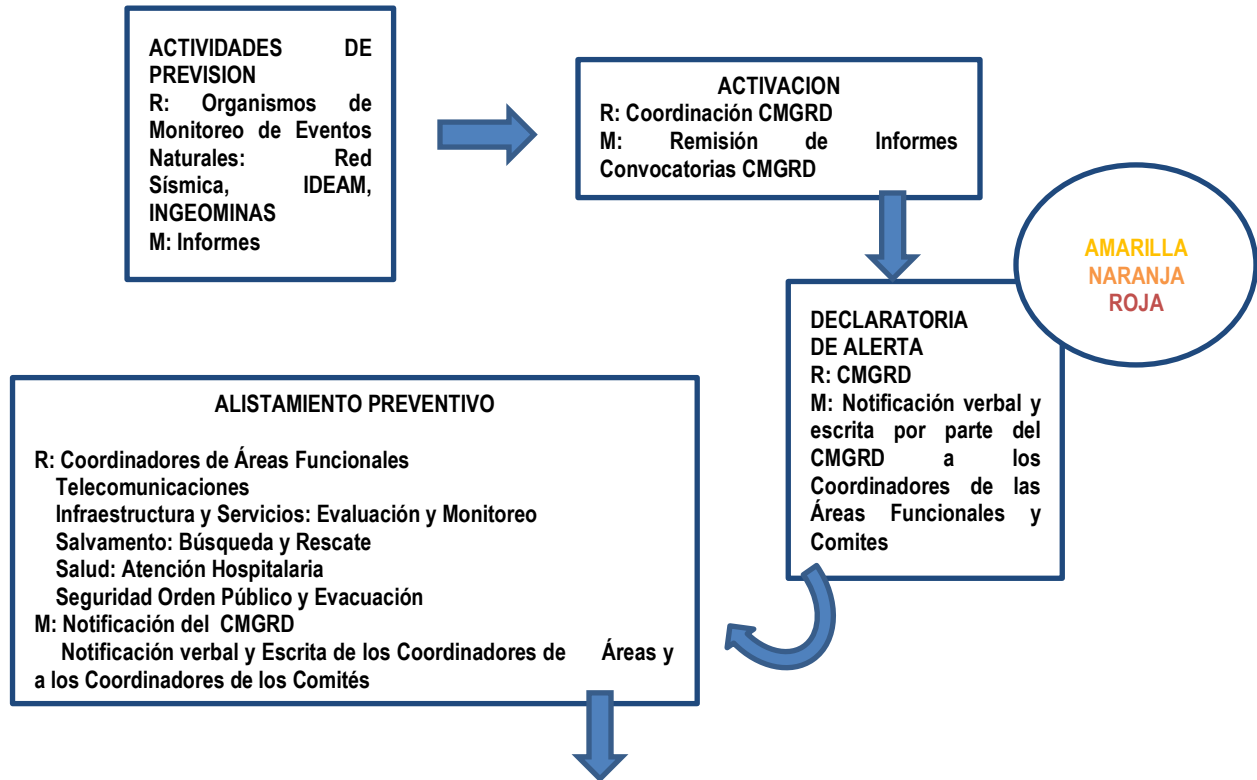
ACTIVIDADES DE PREVISION
R: Organismos de Monitoreo de Eventos Naturales: Red Sísmica, IDEAM, INGEOMINAS
M: Informes

ACTIVACION
R: Coordinación CMGRD
M: Remisión de Informes Convocatorias CMGRD

AMARILLA
NARANJA
ROJA

DECLARATORIA DE ALERTA
R: CMGRD
M: Notificación verbal y escrita por parte del CMGRD a los Coordinadores de las Áreas Funcionales y Comites

ALISTAMIENTO PREVENTIVO

R: Coordinadores de Áreas Funcionales
Telecomunicaciones
Infraestructura y Servicios: Evaluación y Monitoreo
Salvamento: Búsqueda y Rescate
Salud: Atención Hospitalaria
Seguridad Orden Público y Evacuación
M: Notificación del CMGRD
Notificación verbal y Escrita de los Coordinadores de Áreas y a los Coordinadores de los Comités